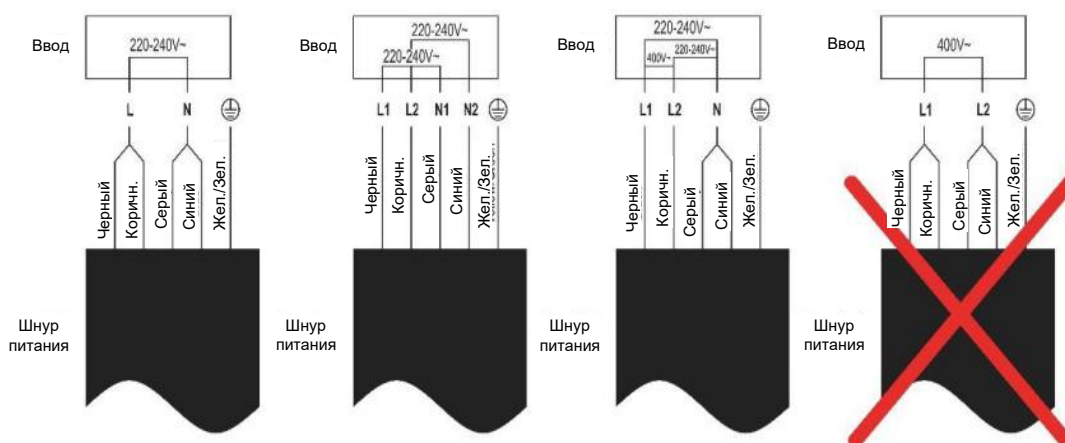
Ввод
220-240V~
L N
Черный Коричн. Серый Синий Жел./Зел.
Шнур питания

Ввод
220-240V~
220-240V~
L1 L2 N1 N2
Черный Коричн. Серый Синий Жел./Зел.
Шнур питания

Ввод
220-240V~
400V~ 220-240V~
L1 L2 N
Черный Коричн. Серый Синий Жел./Зел.
Шнур питания

Ввод
400V~
L1 L2
Черный Коричн. Серый Синий Жел./Зел.
Шнур питания